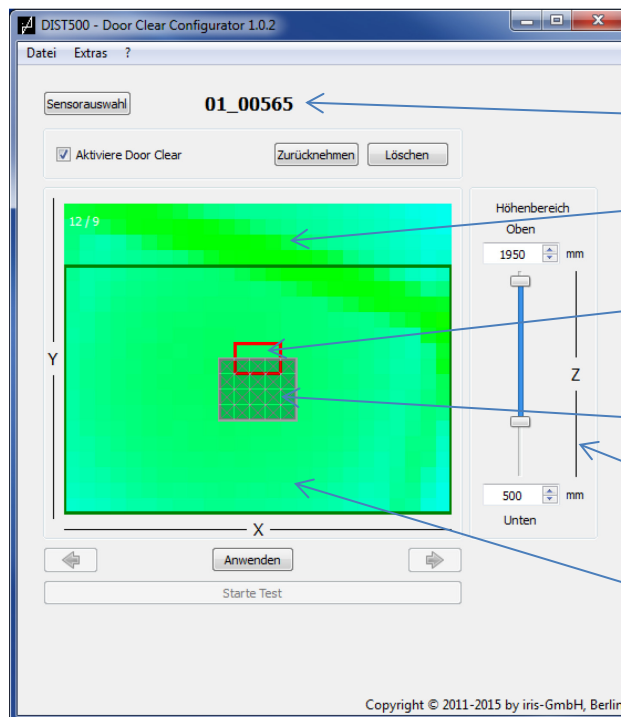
DIST500 - Door Clear Configurator 1.0.2

Datei Extras ?

Sensorauswahl **01_00565**

Aktiviere Door Clear Zurücknehmen Löschen

12 / 9

Y

X

Höhenbereich
Oben
1950 mm

Z

500 mm
Unten

Anwenden

Starte Test

Copyright © 2011-2015 by iris-GmbH, Berlin